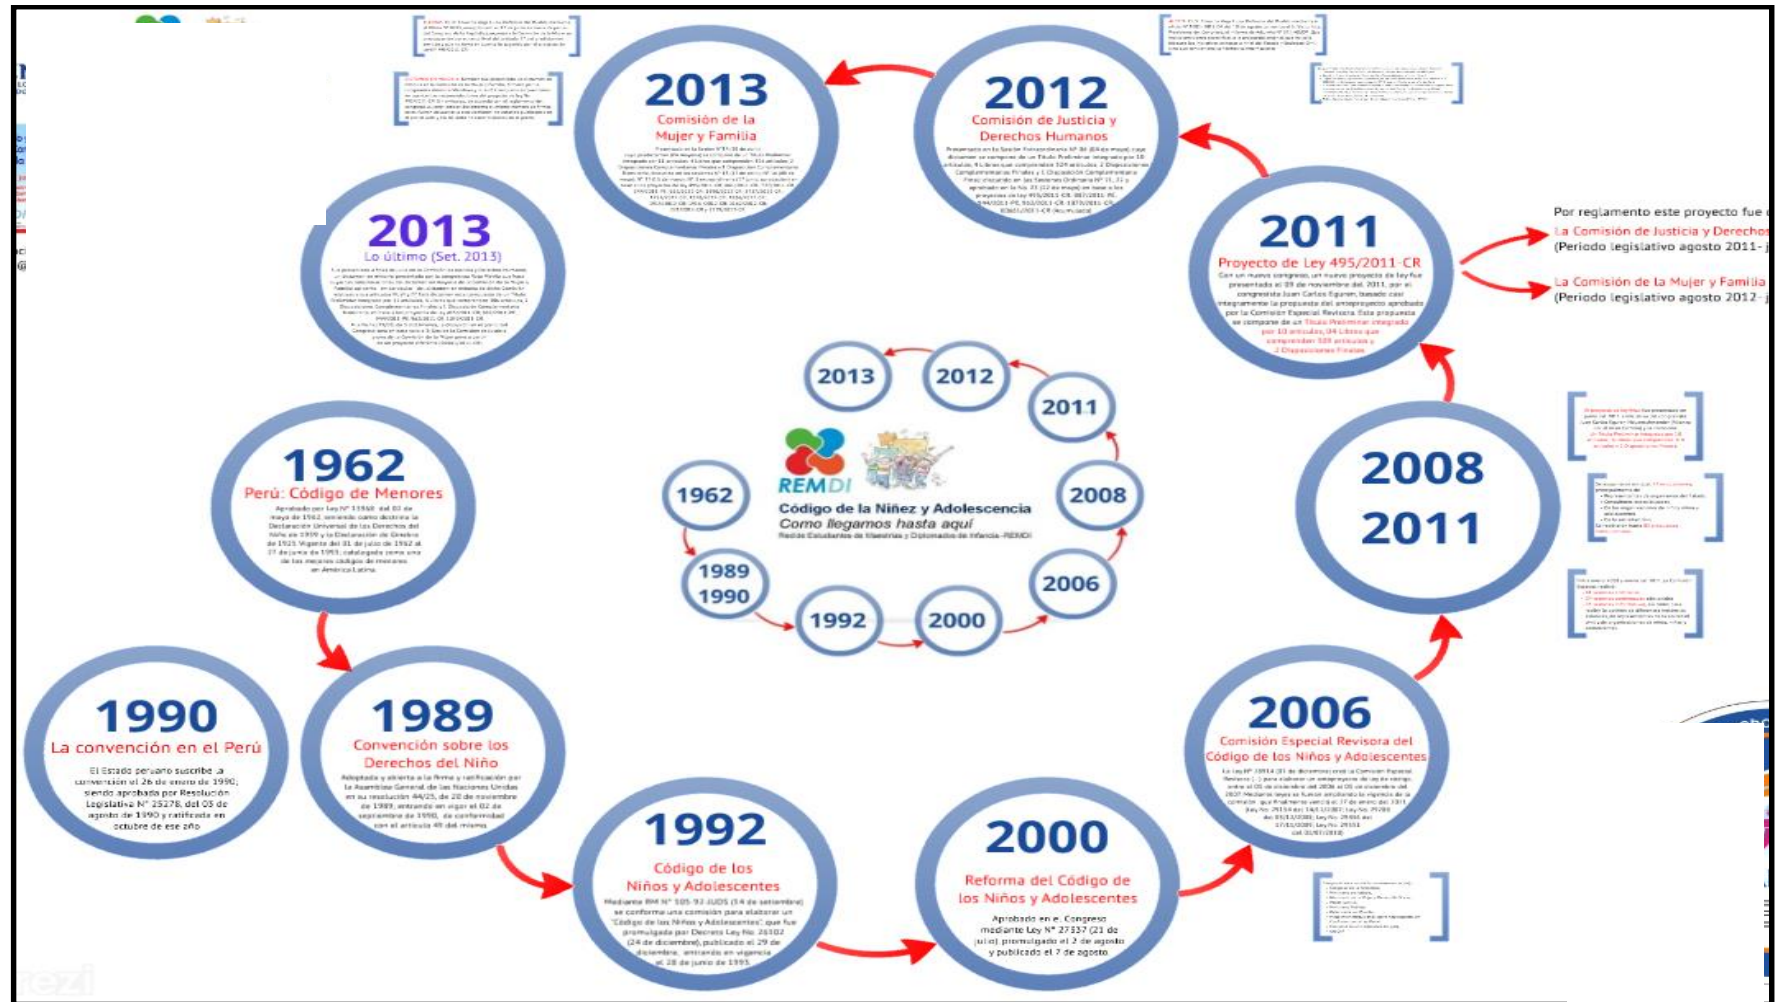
2013
Comisión de la Mujer y Familia
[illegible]

2012
Comisión de Justicia y Derechos Humanos
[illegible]

2013
Lo último (Set. 2013)
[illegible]

2011
Proyecto de Ley 495/2011-CR
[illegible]

Por reglamento este proyecto fue
La Comisión de Justicia y Derechos
(Periodo legislativo agosto 2011-
La Comisión de la Mujer y Familia
(Periodo legislativo agosto 2012-

2013 2012 2011 1962 2008 1989 1990 1992 2000 2006

REMDI
Código de la Niñez y Adolescencia
Como llegamos hasta aquí
Red de Estudiantes de Maestrías y Diplomados de Infancia-REMDI

1962
Perú: Código de Menores
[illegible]

2008
2011

1990
La convención en el Perú
El Estado peruano suscribe la convención el 26 de enero de 1990; siendo aprobada por Resolución Legislativa N° 25278, del 03 de agosto de 1990 y ratificada en octubre de ese año

1989
Convención sobre los Derechos del Niño
Adoptada y abierta a la firma y ratificación por la Asamblea General de las Naciones Unidas en su resolución 44/25, de 20 de noviembre de 1989, entrando en vigor el 02 de septiembre de 1990, de conformidad con el artículo 49 del mismo.

2006
Comisión Especial Revisora del Código de los Niños y Adolescentes
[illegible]

1992
Código de los Niños y Adolescentes
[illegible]

2000
Reforma del Código de los Niños y Adolescentes
Aprobado en el Congreso mediante Ley N° 27337 (21 de julio), promulgado el 2 de agosto y publicado el 7 de agosto

prezi